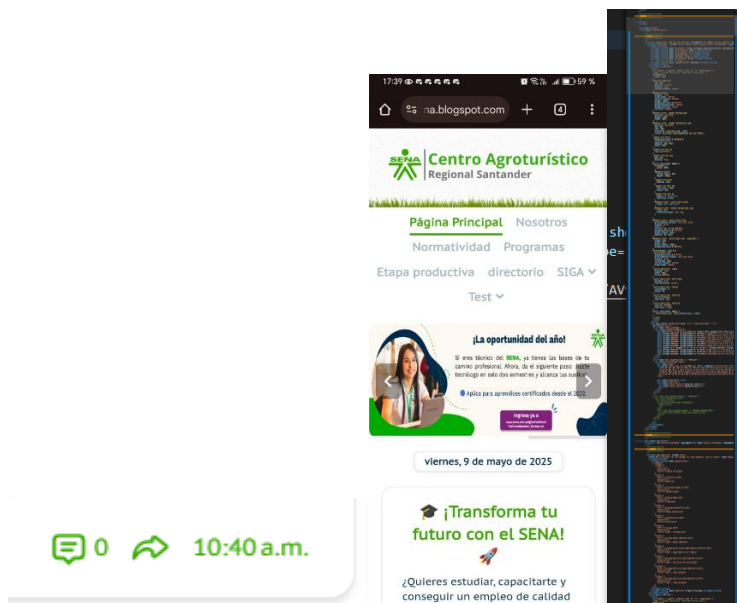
17:39 59 %

na.blogspot.com

4

SENA Centro Agroturístico
Regional Santander

Página Principal Nosotros
Normatividad Programas
Etapa productiva directorio SIGA
Test

¡La oportunidad del año!

Si eres técnico del SENA, ya tienes las bases de tu camino profesional. Ahora, da el siguiente paso: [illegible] tecnólogo en solo dos semestres y alcanza tus sueños.

Aplica para aprendices certificados desde el 2022.

Ingresa ya a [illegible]

viernes, 9 de mayo de 2025

🎓 ¡Transforma tu futuro con el SENA! 🚀

¿Quieres estudiar, capacitarte y conseguir un empleo de calidad

0 10:40 a.m.

sh
e=
AV